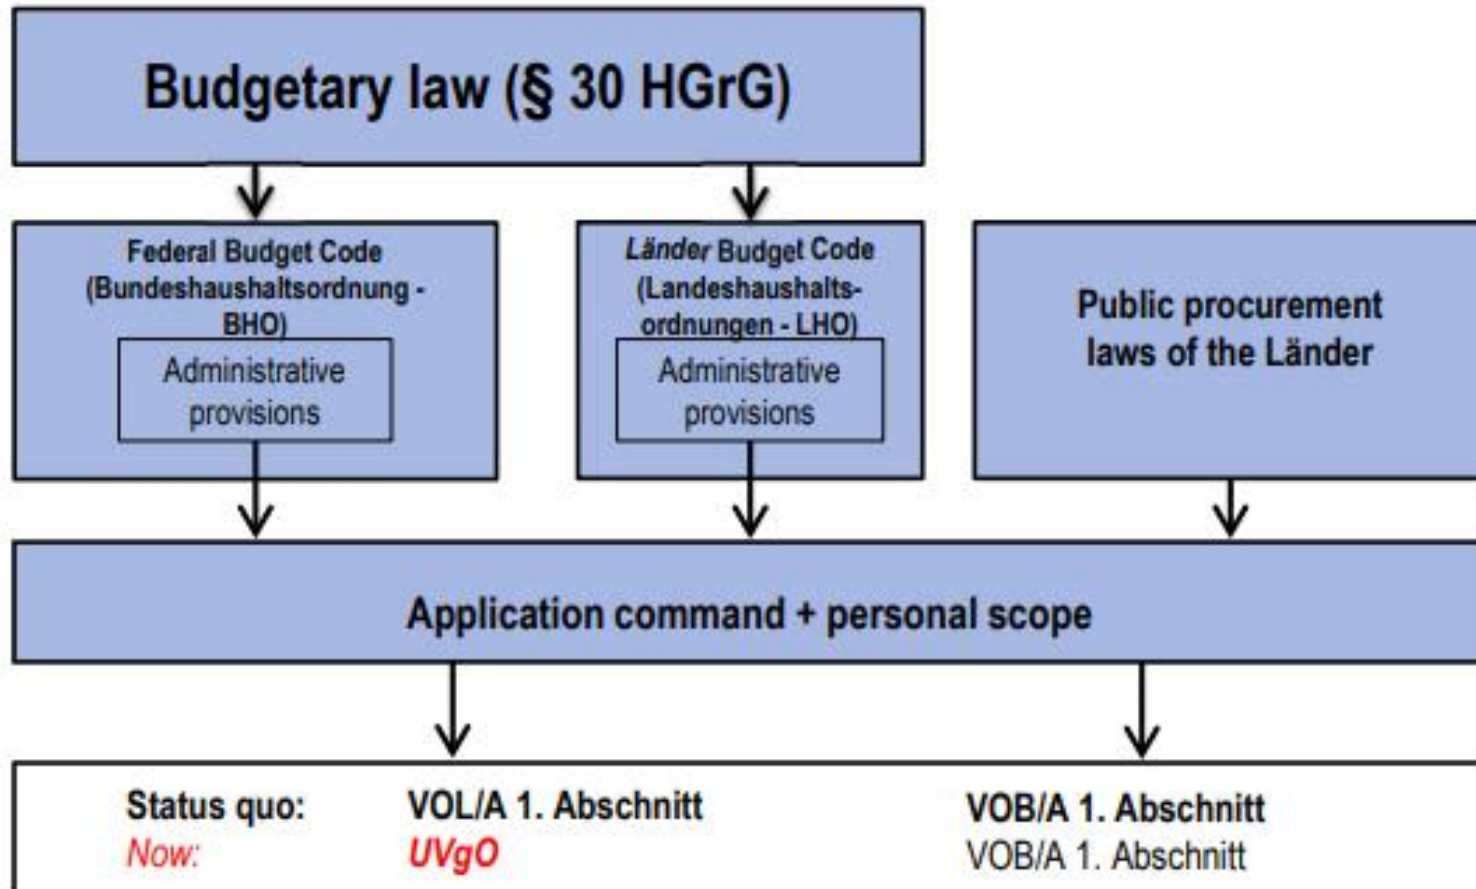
Budgetary law (§ 30 HGrG)

Federal Budget Code (Bundeshaushaltsordnung - BHO)

Administrative provisions

Länder Budget Code (Landeshaushaltsordnungen - LHO)

Administrative provisions

Public procurement laws of the Länder

Application command + personal scope

Status quo: VOL/A 1. Abschnitt VOB/A 1. Abschnitt
Now: UVgO VOB/A 1. Abschnitt